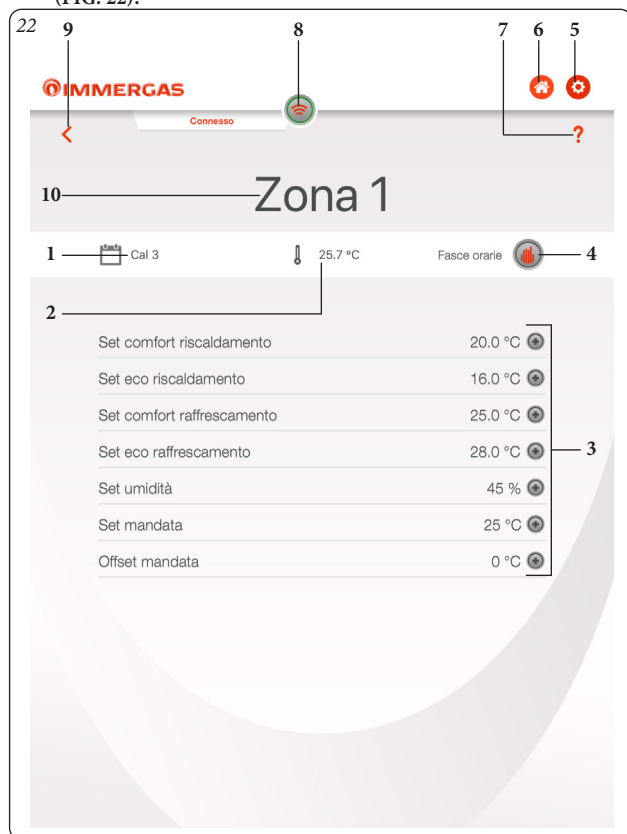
(FIG. 22).

22

9 8 7 6 5

IMMERGAS

Connesso

<

?

10 Zona 1

1 Cal 3

25.7 °C

Fasce orarie 4

2

| | |
|---|---|
| Set comfort riscaldamento | 20.0 °C |
| Set eco riscaldamento | 16.0 °C |
| Set comfort raffrescamento | 25.0 °C |
| Set eco raffrescamento | 28.0 °C |
| Set umidità | 45 % |
| Set mandata | 25 °C |
| Offset mandata | 0 °C |

3